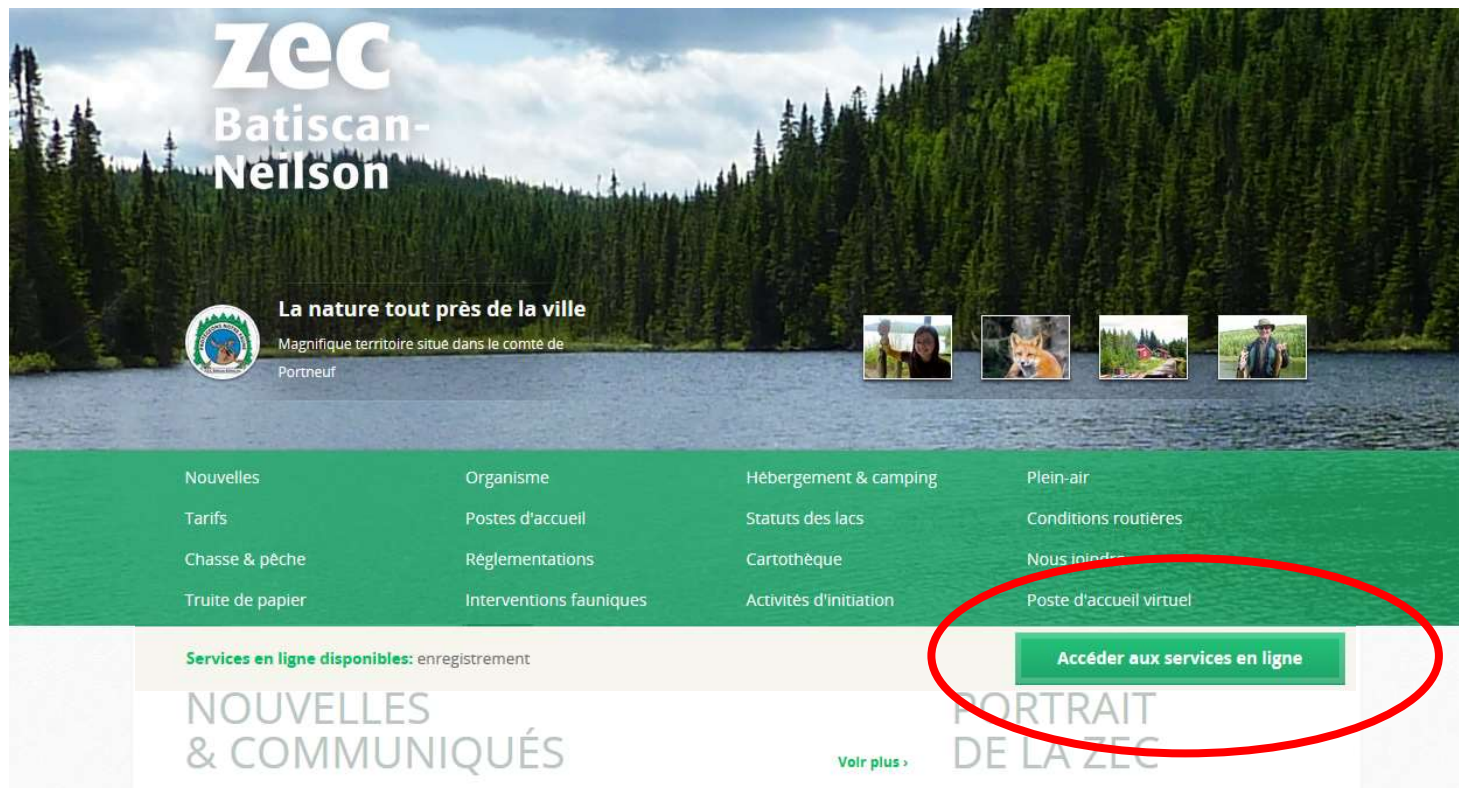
zec
Batiscan-
Neilson

La nature tout près de la ville
Magnifique territoire situé dans le comté de Portneuf

Nouvelles
Tarifs
Chasse & pêche
Truite de papier

Organisme
Postes d'accueil
Réglementations
Interventions fauniques

Hébergement & camping
Statuts des lacs
Cartothèque
Activités d'initiation

Plein-air
Conditions routières
Nous joindre
Poste d'accueil virtuel

Services en ligne disponibles: enregistrement
Accéder aux services en ligne

NOUVELLES
& COMMUNIQUÉS
Voir plus ›

PORTRAIT
DE LA ZEC